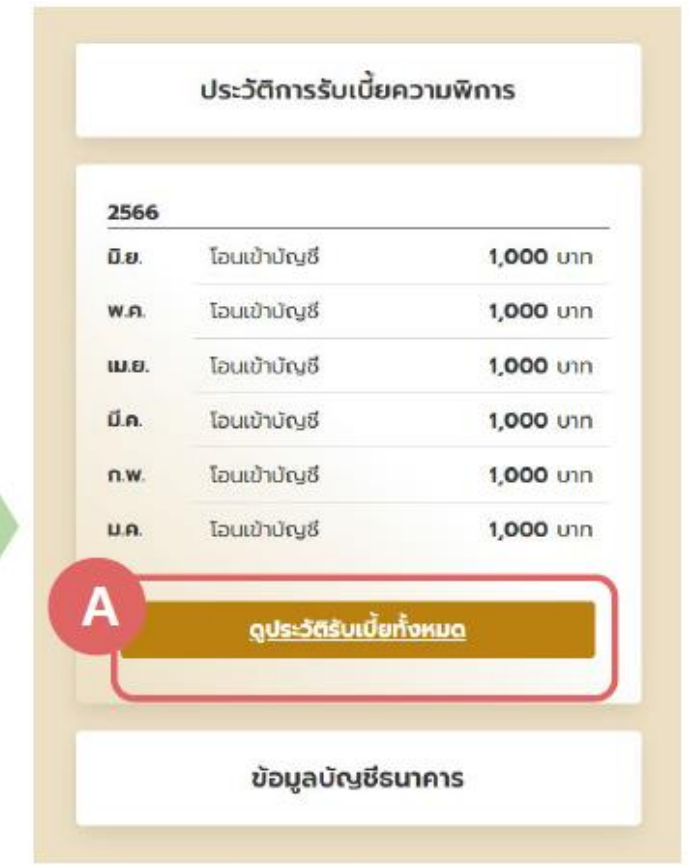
ประวัติการรับเบี้ยความพิการ

2566

| | | |
|---|---|---|
| มิ.ย. | โอนเข้าบัญชี | 1,000 บาท |
| พ.ค. | โอนเข้าบัญชี | 1,000 บาท |
| เม.ย. | โอนเข้าบัญชี | 1,000 บาท |
| มี.ค. | โอนเข้าบัญชี | 1,000 บาท |
| ก.พ. | โอนเข้าบัญชี | 1,000 บาท |
| ม.ค. | โอนเข้าบัญชี | 1,000 บาท |

A

ดูประวัติรับเบี้ยทั้งหมด

ข้อมูลบัญชีธนาคาร